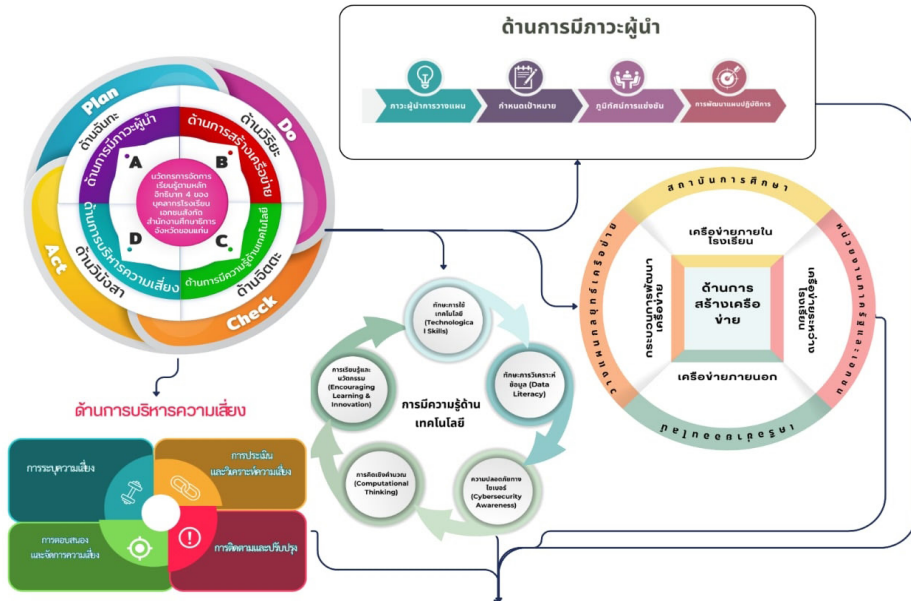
ด้านการมีภาวะผู้นำ

ภาวะผู้นำการวางแผน
กำหนดเป้าหมาย
ภูมิทัศน์การแข่งขัน
การพัฒนาแผนปฏิบัติการ

Plan
Do
Act
Check

ด้านฉันทะ
ด้านการมีภาวะผู้นำ
A
ด้านการสร้างเครือข่าย
B
ด้านวิริยะ

นวัตกรรมการจัดการเรียนรู้ตามหลักอิทธิบาท 4 ของบุคลากรโรงเรียนเอกชนสังกัดสำนักงานศึกษาธิการจังหวัดขอนแก่น

ด้านการบริหารความเสี่ยง
D
ด้านวิมังสา
C
ด้านการมีความรู้ด้านเทคโนโลยี
ด้านจิตตะ

ด้านการบริหารความเสี่ยง

การระบุความเสี่ยง
การประเมินและวิเคราะห์ความเสี่ยง
การตอบสนองและจัดการความเสี่ยง
การติดตามและปรับปรุง

ทักษะการใช้เทคโนโลยี (Technological Skills)
ทักษะการวิเคราะห์ข้อมูล (Data Literacy)
ความปลอดภัยทางไซเบอร์ (Cybersecurity Awareness)
การคิดเชิงคำนวณ (Computational Thinking)
การเรียนรู้และนวัตกรรม (Encouraging Learning & Innovation)
การมีความรู้ด้านเทคโนโลยี

สถาบันการศึกษา
หน่วยงานภาครัฐและเอกชน
ภาคีเครือข่าย
ชุมชนและผู้ปกครอง
เครือข่ายภายในโรงเรียน
เครือข่ายระหว่างโรงเรียน
เครือข่ายภายนอก
กระบวนการพัฒนาเครือข่าย
ด้านการสร้างเครือข่าย